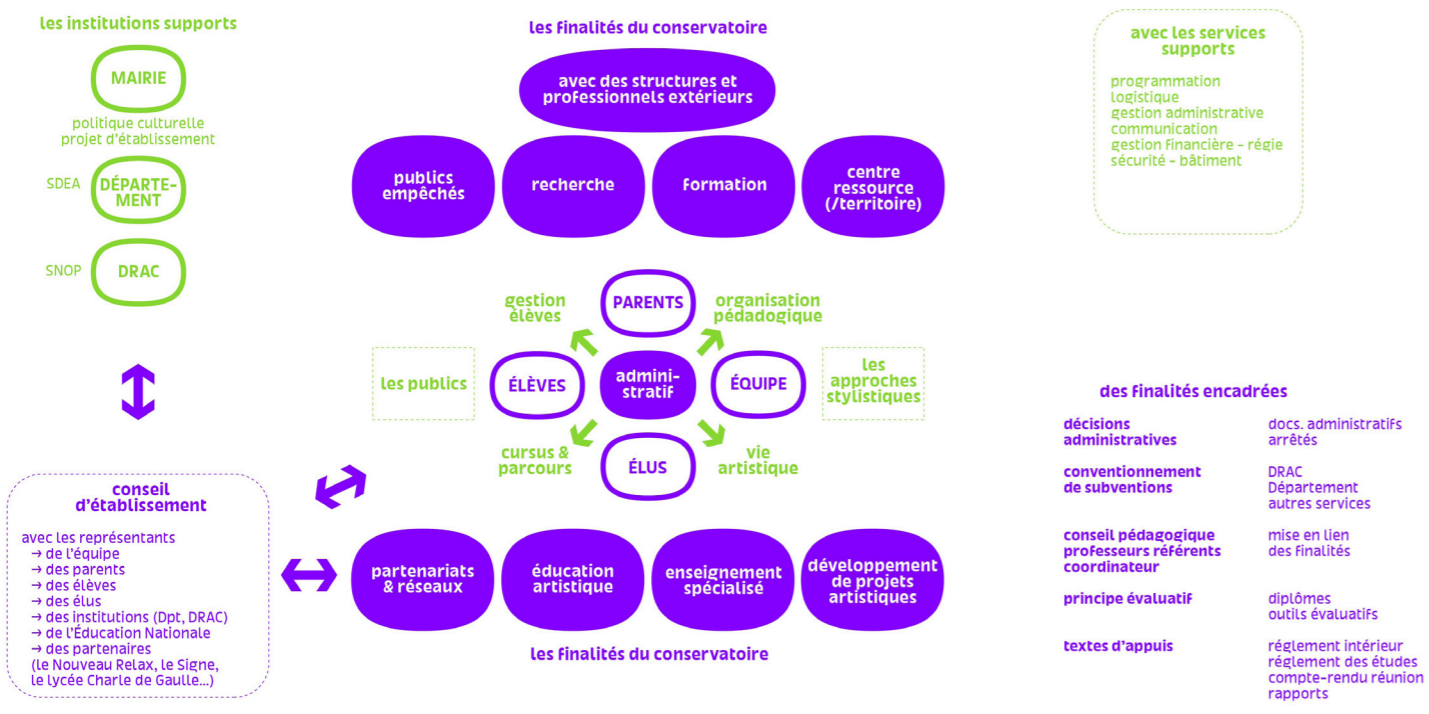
les institutions supports

MAIRIE

politique culturelle
projet d'établissement

SDEA
DÉPARTEMENT

SNOP
DRAC

les finalités du conservatoire

avec des structures et professionnels extérieurs

publics empêchés

recherche

formation

centre ressource (/territoire)

avec les services supports

programmation
logistique
gestion administrative
communication
gestion financière – régie
sécurité – bâtiment

gestion élèves

PARENTS

organisation pédagogique

les publics

ÉLÈVES

administratif

ÉQUIPE

les approches stylistiques

cursus & parcours

ÉLUS

vie artistique

des finalités encadrées

| | |
|---|---|
| décisions administratives | docs. administratifs arrêtés |
| conventionnement de subventions | DRAC Département autres services |
| conseil pédagogique professeurs référents coordinateur | mise en lien des finalités |
| principe évaluatif | diplômes outils évaluatifs |
| textes d'appuis | réglement intérieur réglement des études compte-rendu réunion rapports |

conseil d'établissement

avec les représentants
→ de l'équipe
→ des parents
→ des élèves
→ des élus
→ des institutions (Dpt, DRAC)
→ de l'Éducation Nationale
→ des partenaires
(le Nouveau Relax, le Signe, le lycée Charle de Gaulle...)

partenariats & réseaux

éducation artistique

enseignement spécialisé

développement de projets artistiques

les finalités du conservatoire